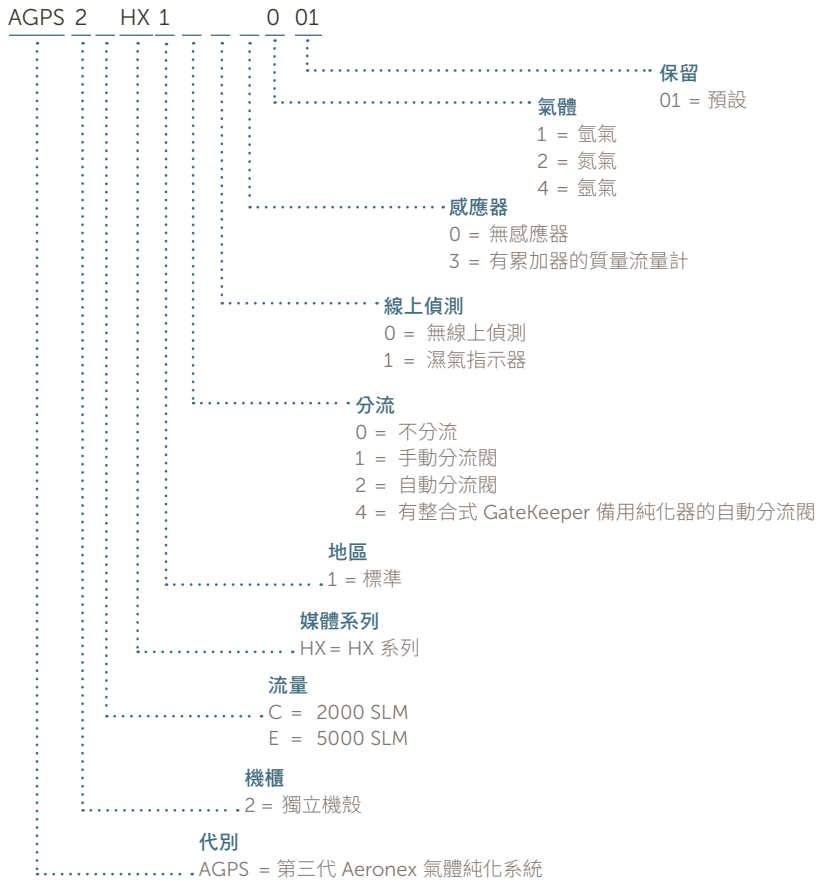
AGPS 2 _ HX 1 _ _ _ 0 01

保留
01 = 預設

氣體
1 = 氫氣
2 = 氮氣
4 = 氬氣

感應器
0 = 無感應器
3 = 有累加器的質量流量計

線上偵測
0 = 無線上偵測
1 = 濕氣指示器

分流
0 = 不分流
1 = 手動分流閥
2 = 自動分流閥
4 = 有整合式 GateKeeper 備用純化器的自動分流閥

地區
1 = 標準

媒體系列
HX = HX 系列

流量
C = 2000 SLM
E = 5000 SLM

機櫃
2 = 獨立機殼

代別
AGPS = 第三代 Aeronex 氣體純化系統